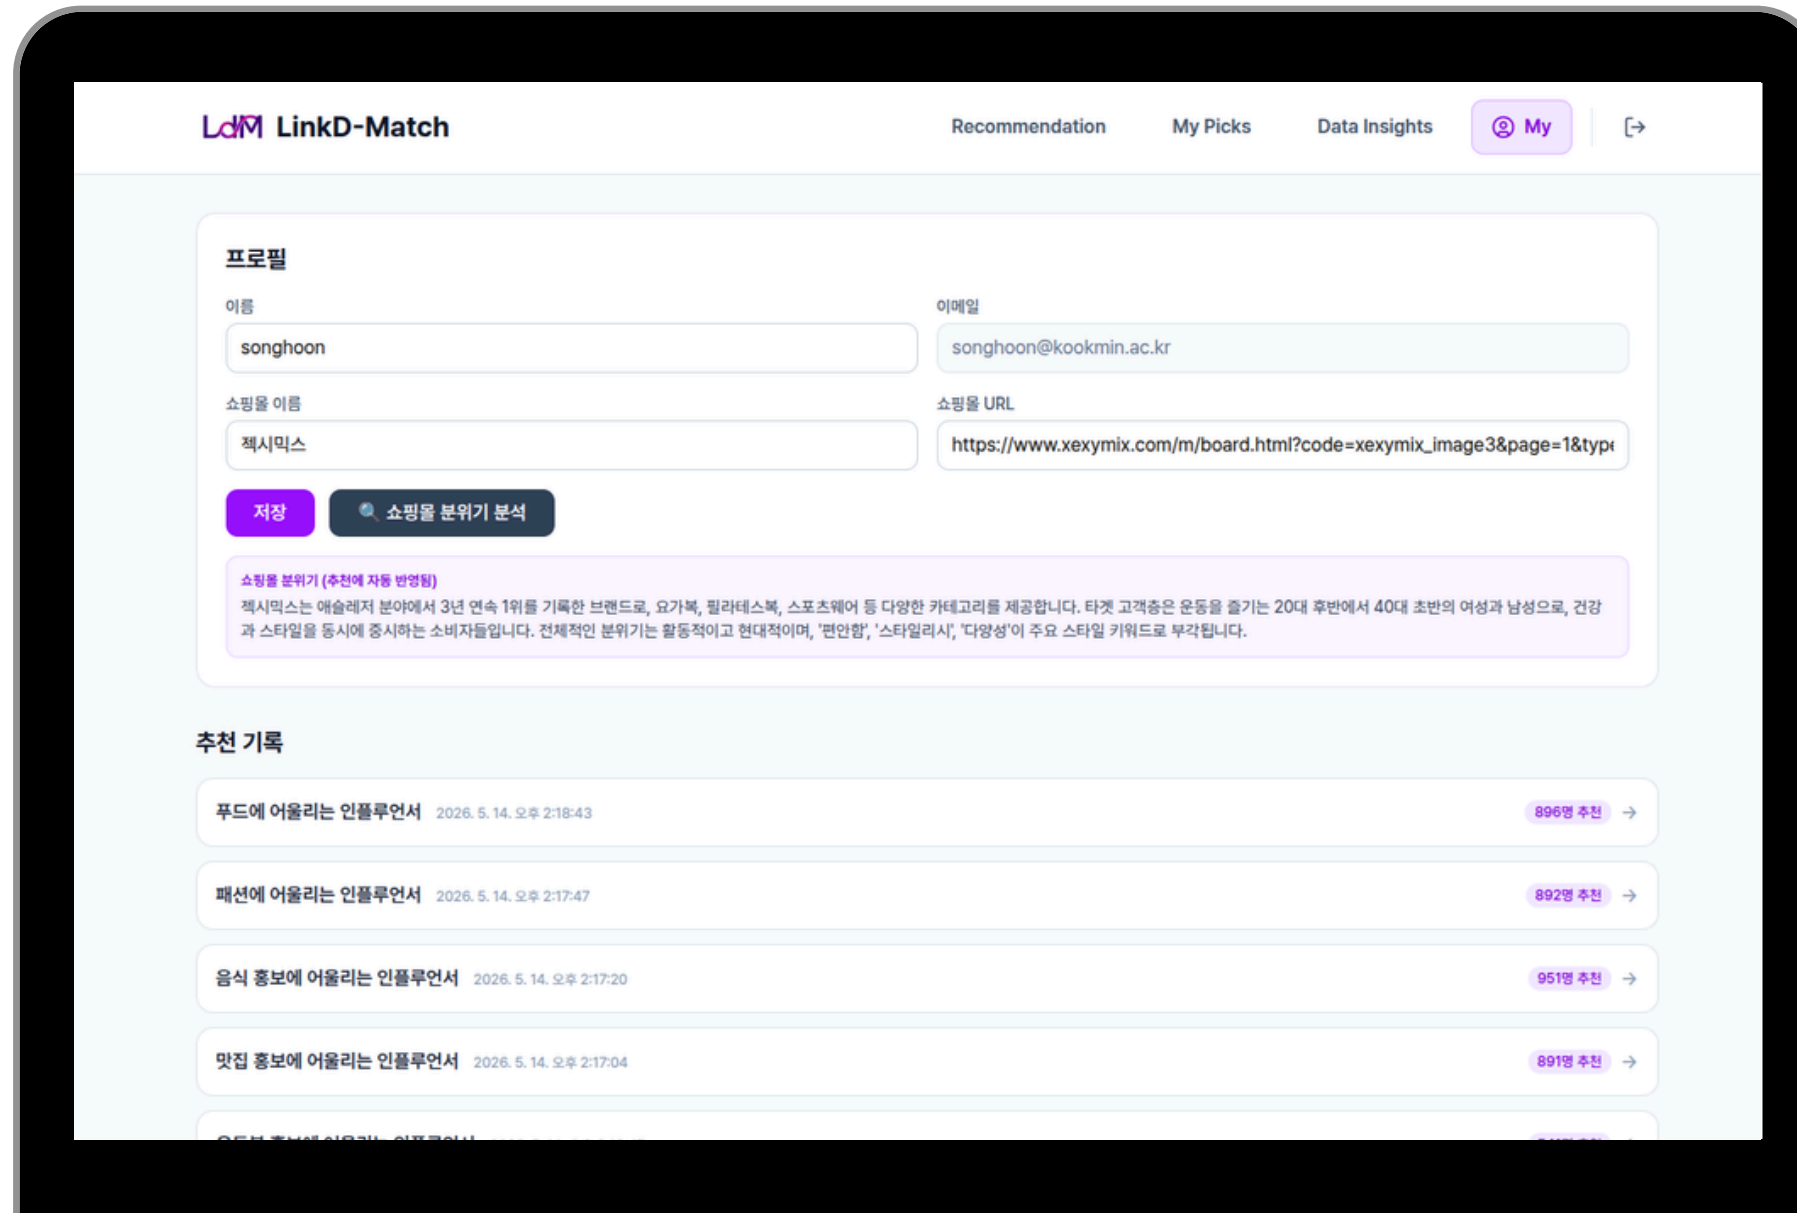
LdM LinkD-Match

Recommendation My Picks Data Insights My

프로필

이름
songhoon

이메일
songhoon@kookmin.ac.kr

쇼핑몰 이름
젝시믹스

쇼핑몰 URL
https://www.xexymix.com/m/board.html?code=xexymix_image3&page=1&type

저장
🔍 쇼핑몰 분위기 분석

쇼핑몰 분위기 (추천에 자동 반영됨)
젝시믹스는 애슬레저 분야에서 3년 연속 1위를 기록한 브랜드로, 요가복, 필라테스복, 스포츠웨어 등 다양한 카테고리를 제공합니다. 타겟 고객층은 운동을 즐기는 20대 후반에서 40대 초반의 여성과 남성으로, 건강과 스타일을 동시에 중시하는 소비자들입니다. 전체적인 분위기는 활동적이고 현대적이며, '편안함', '스타일리시', '다양성'이 주요 스타일 키워드로 부각됩니다.

추천 기록

푸드에 어울리는 인플루언서 2026. 5. 14. 오후 2:18:43 896명 추천

패션에 어울리는 인플루언서 2026. 5. 14. 오후 2:17:47 892명 추천

음식 홍보에 어울리는 인플루언서 2026. 5. 14. 오후 2:17:20 951명 추천

맛집 홍보에 어울리는 인플루언서 2026. 5. 14. 오후 2:17:04 891명 추천

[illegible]